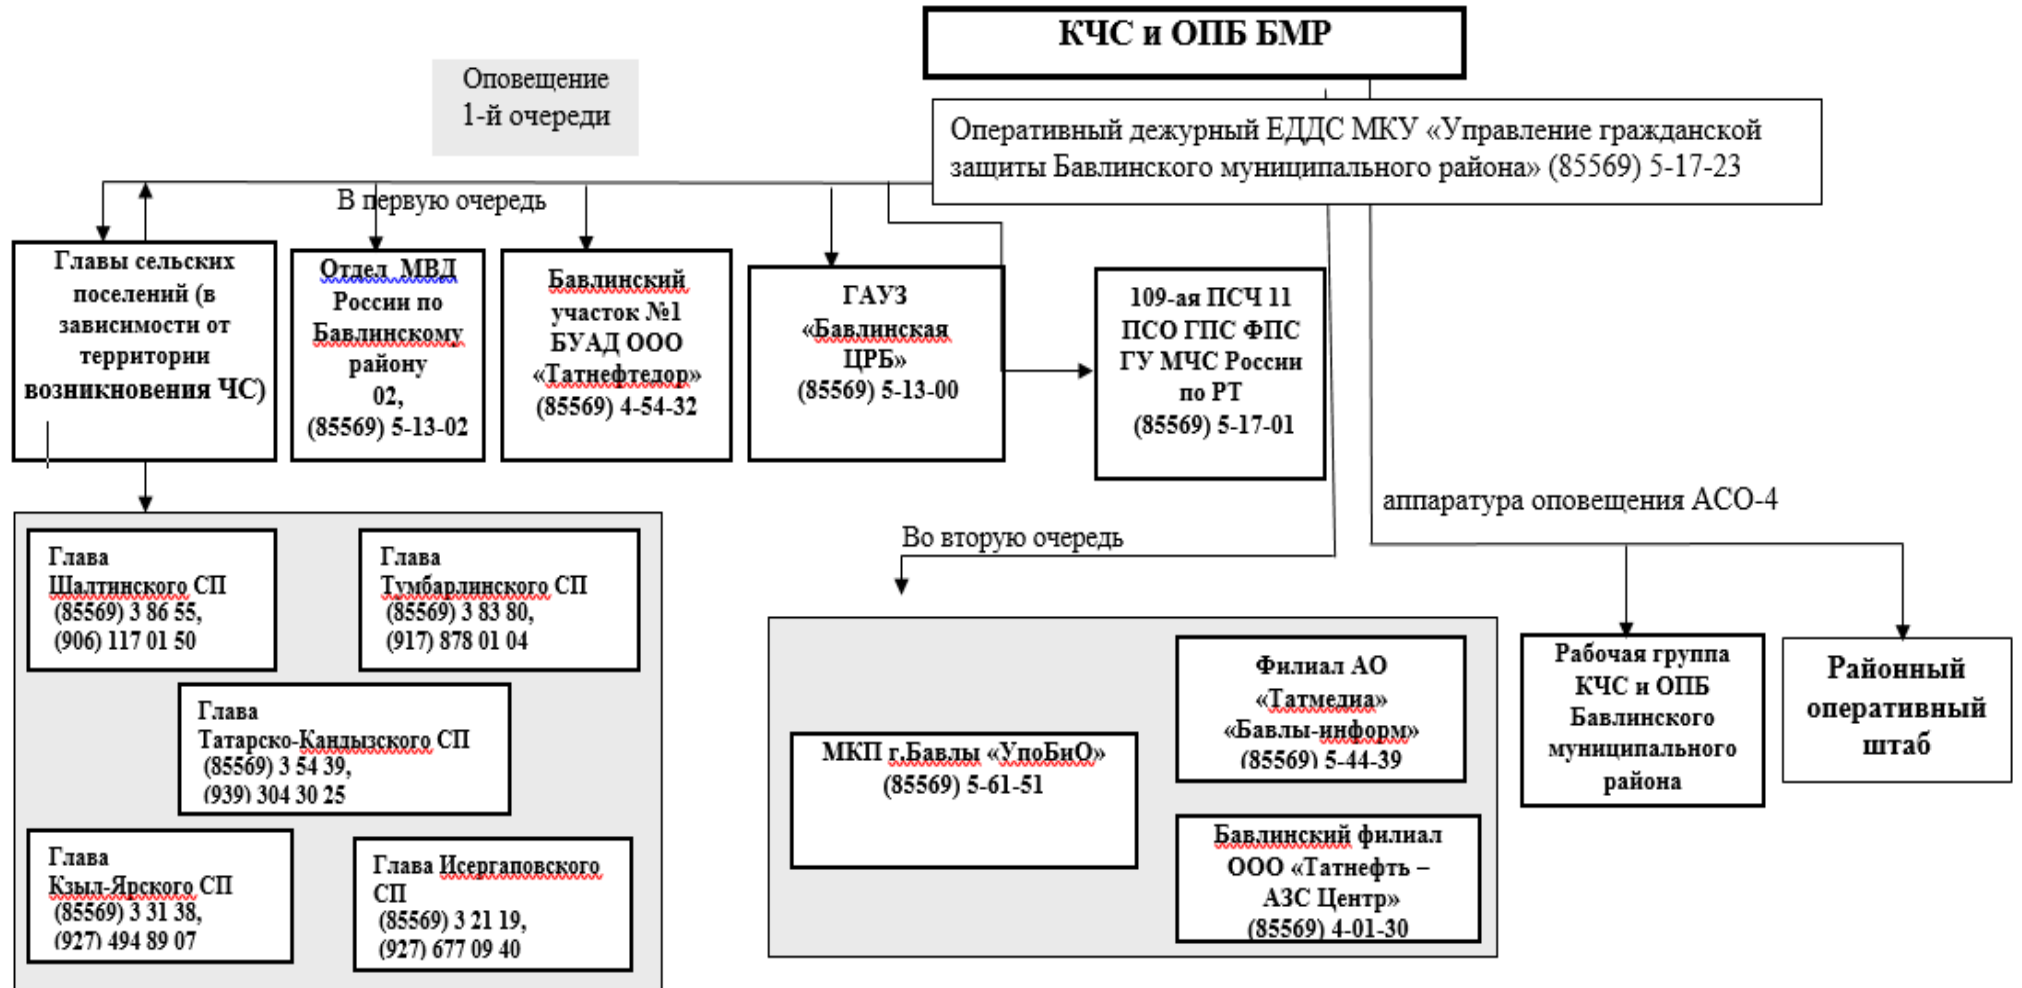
КЧС и ОПБ БМР

Оповещение 1-й очереди

Оперативный дежурный ЕДДС МКУ «Управление гражданской защиты Бавлинского муниципального района» (85569) 5-17-23

В первую очередь

Главы сельских поселений (в зависимости от территории возникновения ЧС)

Отдел МВД России по Бавлинскому району 02, (85569) 5-13-02

Бавлинский участок №1 БУАД ООО «Татнефтедор» (85569) 4-54-32

ГАУЗ «Бавлинская ЦРБ» (85569) 5-13-00

109-ая ПСЧ 11 ПСО ГПС ФПС ГУ МЧС России по РТ (85569) 5-17-01

аппаратура оповещения АСО-4

Во вторую очередь

Глава Шалтинского СП (85569) 3 86 55, (906) 117 01 50

Глава Тумбарлинского СП (85569) 3 83 80, (917) 878 01 04

Глава Татарско-Кандызского СП (85569) 3 54 39, (939) 304 30 25

Глава Кзыл-Ярского СП (85569) 3 31 38, (927) 494 89 07

Глава Исергаповского СП (85569) 3 21 19, (927) 677 09 40

Филиал АО «Татмедиа» «Бавлы-информ» (85569) 5-44-39

МКП г.Бавлы «УпоБиО» (85569) 5-61-51

Бавлинский филиал ООО «Татнефть – АЗС Центр» (85569) 4-01-30

Рабочая группа КЧС и ОПБ Бавлинского муниципального района

Районный оперативный штаб